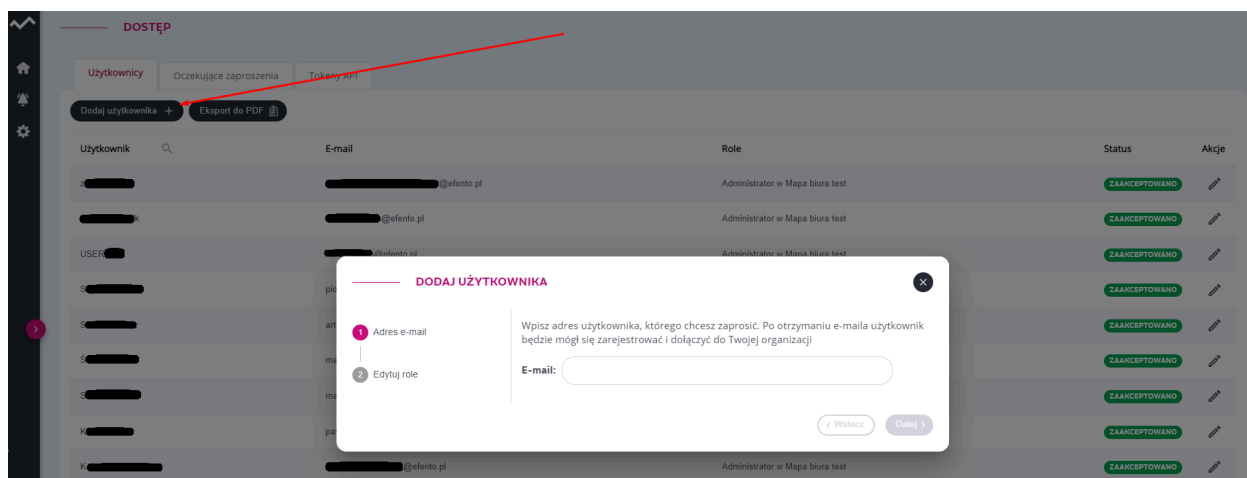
DOSTĘP

Użytkownicy | Oczekujące zaproszenia | Tokeny API

Dodaj użytkownika +
Eksport do PDF

| Użytkownik | E-mail | Role | Status | Akcje |
|---|---|---|---|---|
| z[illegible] | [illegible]@efento.pl | Administrator w Mapa biura test | ZAAKCEPTOWANO | |
| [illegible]k | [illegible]@efento.pl | Administrator w Mapa biura test | ZAAKCEPTOWANO | |
| USER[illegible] | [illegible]@efento.pl | Administrator w Mapa biura test | ZAAKCEPTOWANO | |
| S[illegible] | pio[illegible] | | ZAAKCEPTOWANO | |
| S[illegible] | art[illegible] | | ZAAKCEPTOWANO | |
| Ś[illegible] | ma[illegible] | | ZAAKCEPTOWANO | |
| S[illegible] | ma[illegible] | | ZAAKCEPTOWANO | |
| K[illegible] | pa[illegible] | | ZAAKCEPTOWANO | |
| K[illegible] | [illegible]@efento.pl | Administrator w Mapa biura test | ZAAKCEPTOWANO | |

DODAJ UŻYTKOWNIKA

1 Adres e-mail
2 Edytuj role

Wpisz adres użytkownika, którego chcesz zaprosić. Po otrzymaniu e-maila użytkownik będzie mógł się zarejestrować i dołączyć do Twojej organizacji

E-mail:

‹ Wstecz
Dalej ›